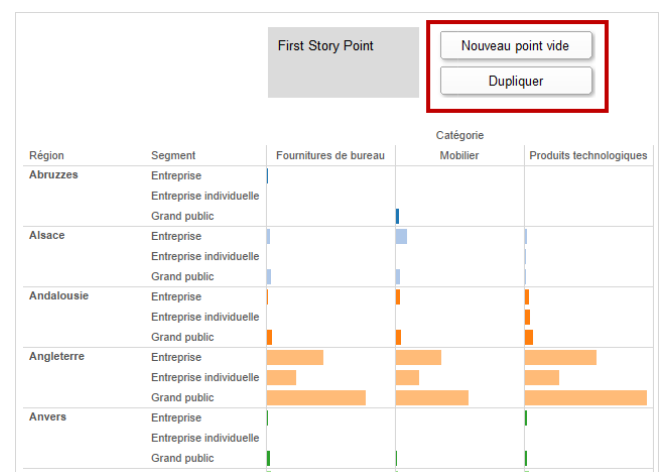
First Story Point

Nouveau point vide

Dupliquer

Catégorie

| Région | Segment | Fournitures de bureau | Mobilier | Produits technologiques |
|---|---|---|---|---|
| Abruzzes | Entreprise | | | |
| | Entreprise individuelle | | | |
| | Grand public | | | |
| Alsace | Entreprise | | | |
| | Entreprise individuelle | | | |
| | Grand public | | | |
| Andalousie | Entreprise | | | |
| | Entreprise individuelle | | | |
| | Grand public | | | |
| Angleterre | Entreprise | | | |
| | Entreprise individuelle | | | |
| | Grand public | | | |
| Anvers | Entreprise | | | |
| | Entreprise individuelle | | | |
| | Grand public | | | |